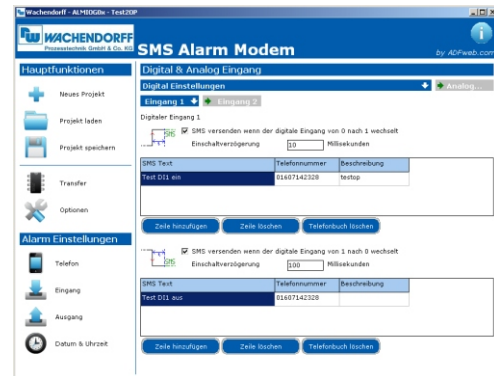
Wachendorff - ALMBDGBx - Test20P

WACHENDORFF
Prozesstechnik GmbH & Co. KG

SMS Alarm Modem

by ADFweb.com

Hauptfunktionen

Neues Projekt

Projekt laden

Projekt speichern

Transfer

Optionen

Alarm Einstellungen

Telefon

Eingang

Ausgang

Datum & Uhrzeit

Digital & Analog Eingang

Digital Einstellungen

Analog...

Eingang 1

Eingang 2

Digitaler Eingang 1

SMS versenden wenn der digitale Eingang von 0 nach 1 wechselt

Einschaltverzögerung 10 Millisekunden

| SMS Text | Telefonnummer | Beschreibung |
|---|---|---|
| Test DI1 ein | 01607142328 | testop |

Zeile hinzufügen Zeile löschen Telefonbuch löschen

SMS versenden wenn der digitale Eingang von 1 nach 0 wechselt

Einschaltverzögerung 100 Millisekunden

| SMS Text | Telefonnummer | Beschreibung |
|---|---|---|
| Test DI1 aus | 01607142328 | |

Zeile hinzufügen Zeile löschen Telefonbuch löschen